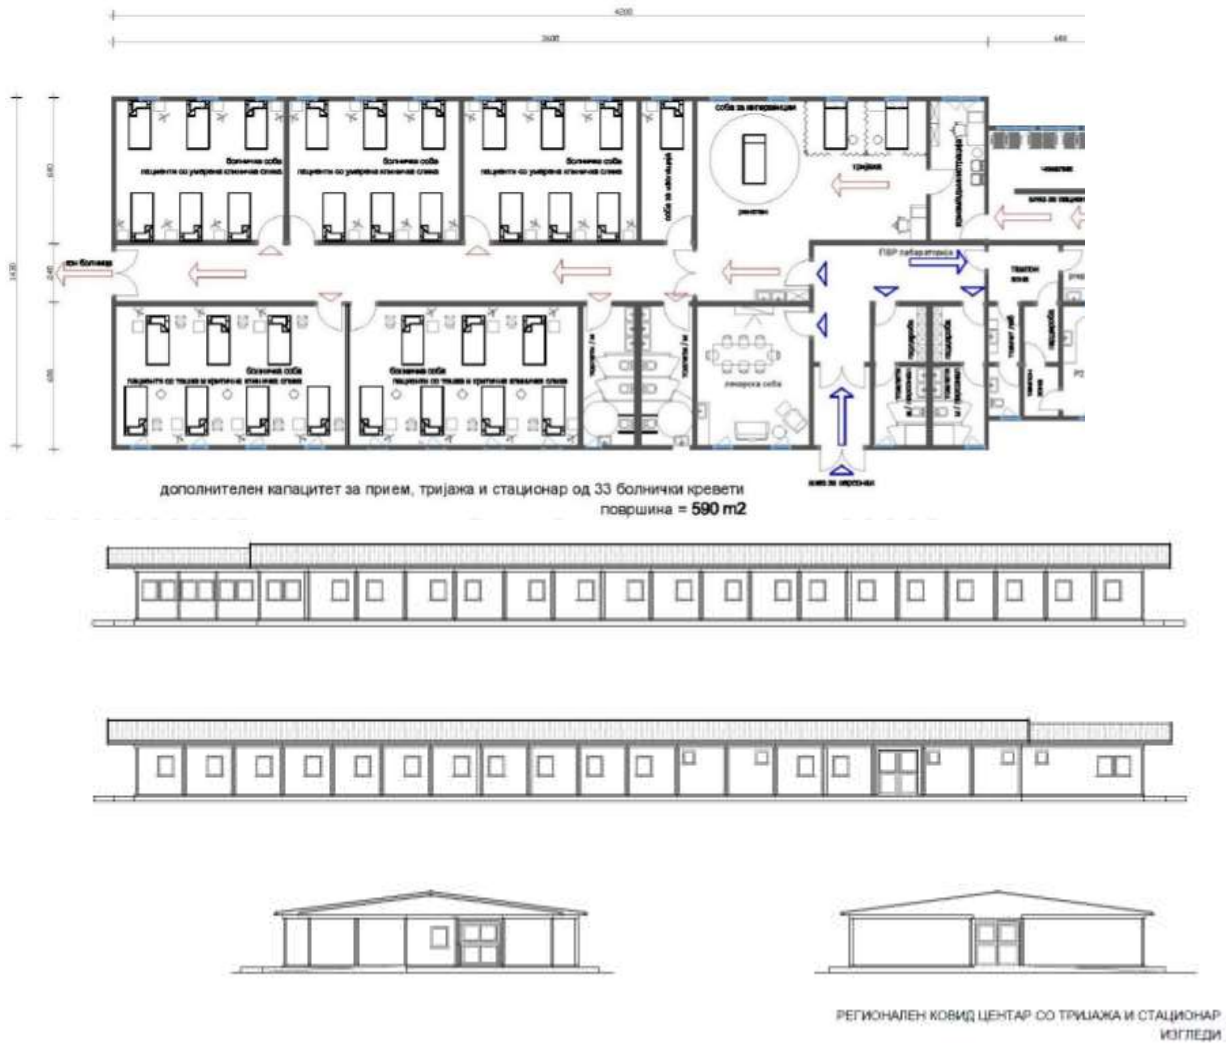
4200

3600

600

болничка соба
пациенти со умерена клиничка слика

болничка соба
пациенти со умерена клиничка слика

болничка соба
пациенти со умерена клиничка слика

соба за изолација

соба за интервенции

рентген

тријажа

кон болница

ПЦР лабораторија

болничка соба
пациенти со тешка и критична клиничка слика

болничка соба
пациенти со тешка и критична клиничка слика

лекарска соба

влез за персонал

дополнителен капацитет за прием, тријажа и стационар од 33 болнички кревети
површина = 590 m2

РЕГИОНАЛЕН КОВИД ЦЕНТАР СО ТРИЈАЖА И СТАЦИОНАР
ИЗГЛЕДИ